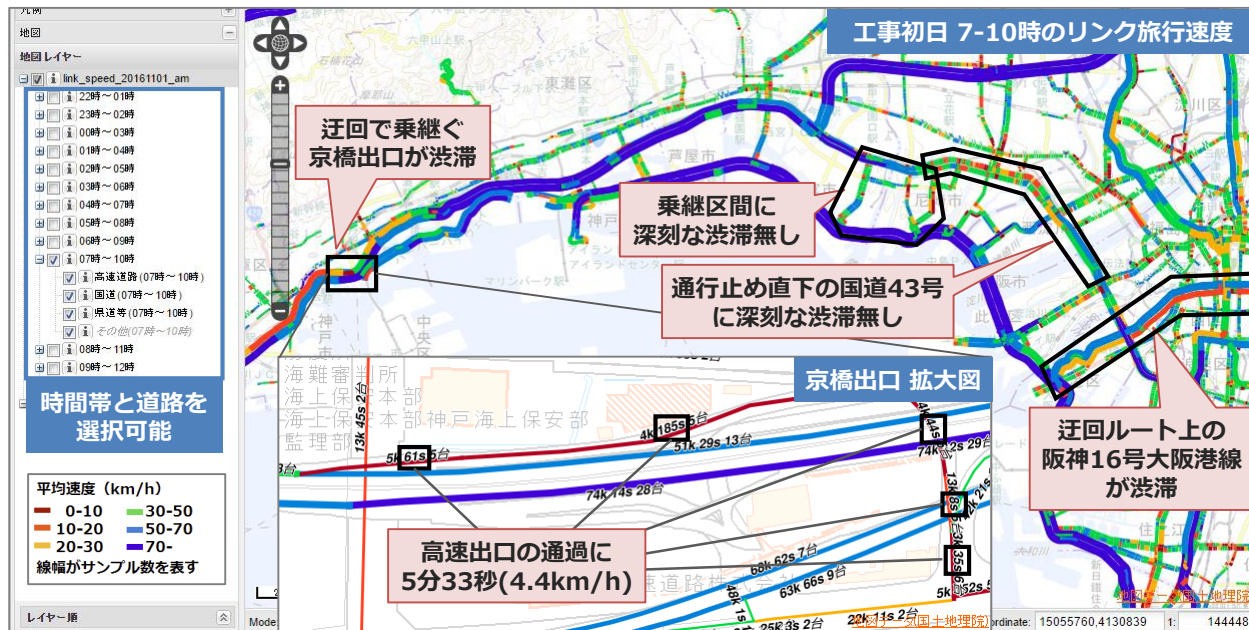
凡例
地図
地図レイヤー
link_speed_20161101_am
22時～01時
23時～02時
00時～03時
01時～04時
02時～05時
03時～06時
04時～07時
05時～08時
06時～09時
07時～10時
高速道路(07時～10時)
国道(07時～10時)
県道等(07時～10時)
その他(07時～10時)
08時～11時
09時～12時

時間帯と道路を選択可能

平均速度 (km/h)
0-10
10-20
20-30
30-50
50-70
70-
線幅がサンプル数を表す

レイヤー順

工事初日 7-10時のリンク旅行速度

迂回で乗継ぐ京橋出口が渋滞

乗継区間に深刻な渋滞無し

通行止め直下の国道43号に深刻な渋滞無し

迂回ルート上の阪神16号大阪港線が渋滞

京橋出口 拡大図

海難審判所
海上保安本部 神戸海上保安部
監理部

5k 61s 5台
4k 185s 5台
51k 29s 13台
74k 14s 28台
4k 44s
2s 29台
13k 45s 2台
13k 8s
35s
68k 62s 7台
63k 66s 9台
48k 1s
22k 11s 2台
25k 8s

高速出口の通過に5分33秒(4.4km/h)

地図データ(国土地理院)
15055760,4130839
144448